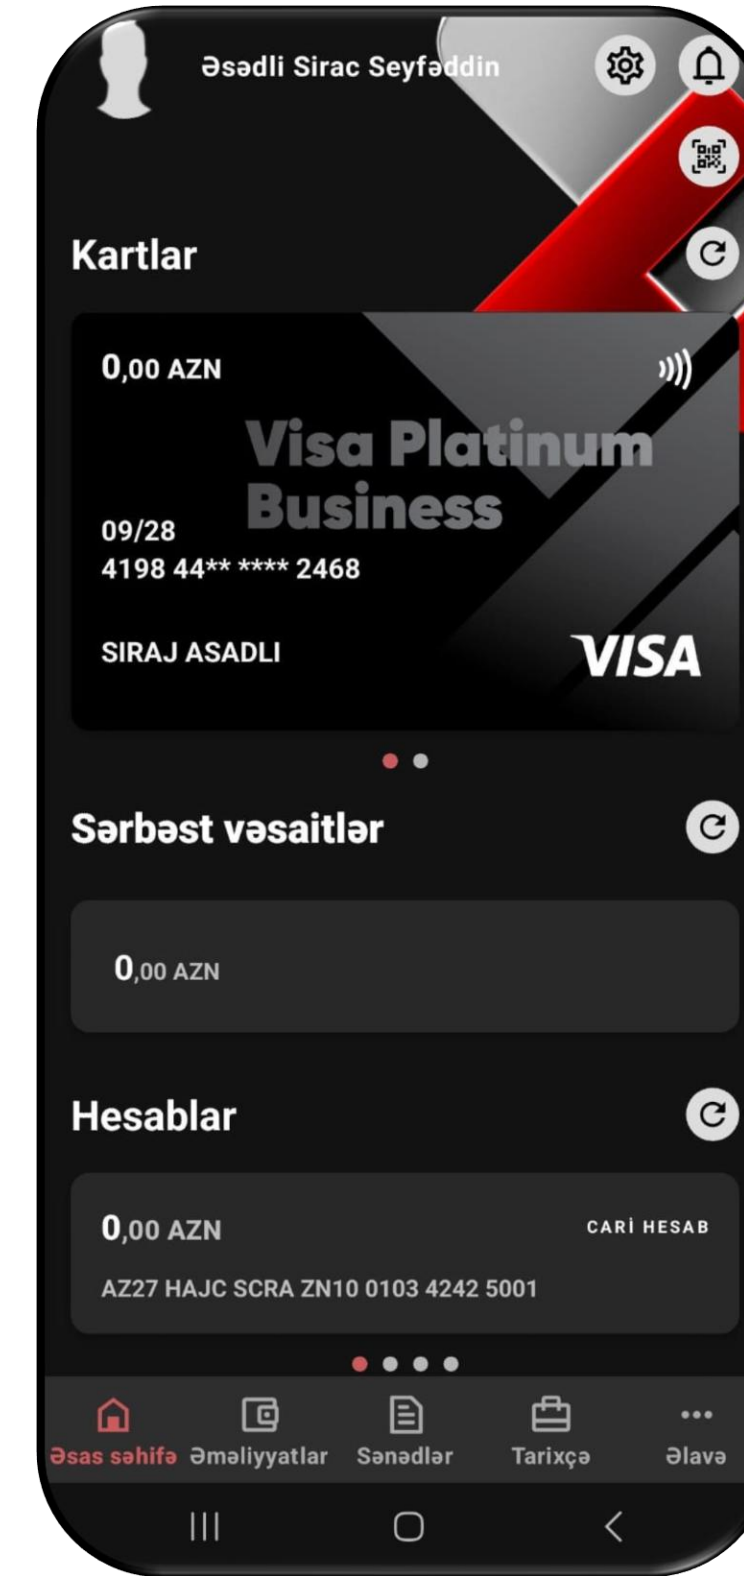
Əsədli Sirac Seyfəddin

Kartlar

0,00 AZN

Visa Platinum Business

09/28
4198 44** **** 2468

SIRAJ ASADLI

VISA

Sərbəst vəsaitlər

0,00 AZN

Hesablar

0,00 AZN
CARİ HESAB
AZ27 HAJC SCRA ZN10 0103 4242 5001

Əsas səhifə Əməliyyatlar Sənədlər Tarixçə Əlavə